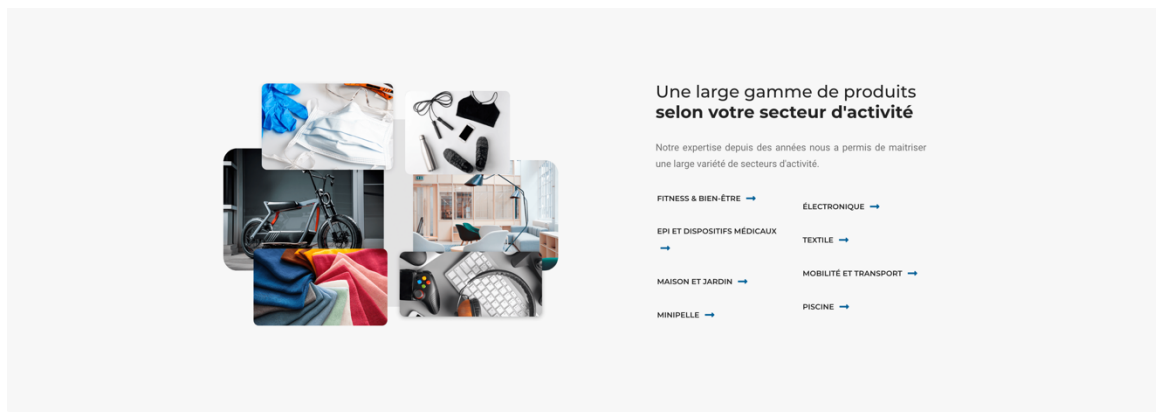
Une large gamme de produits
**selon votre secteur d'activité**

Notre expertise depuis des années nous a permis de maitriser une large variété de secteurs d'activité.

FITNESS & BIEN-ÊTRE →

EPI ET DISPOSITIFS MÉDICAUX →

MAISON ET JARDIN →

MINIPELLE →

ÉLECTRONIQUE →

TEXTILE →

MOBILITÉ ET TRANSPORT →

PISCINE →